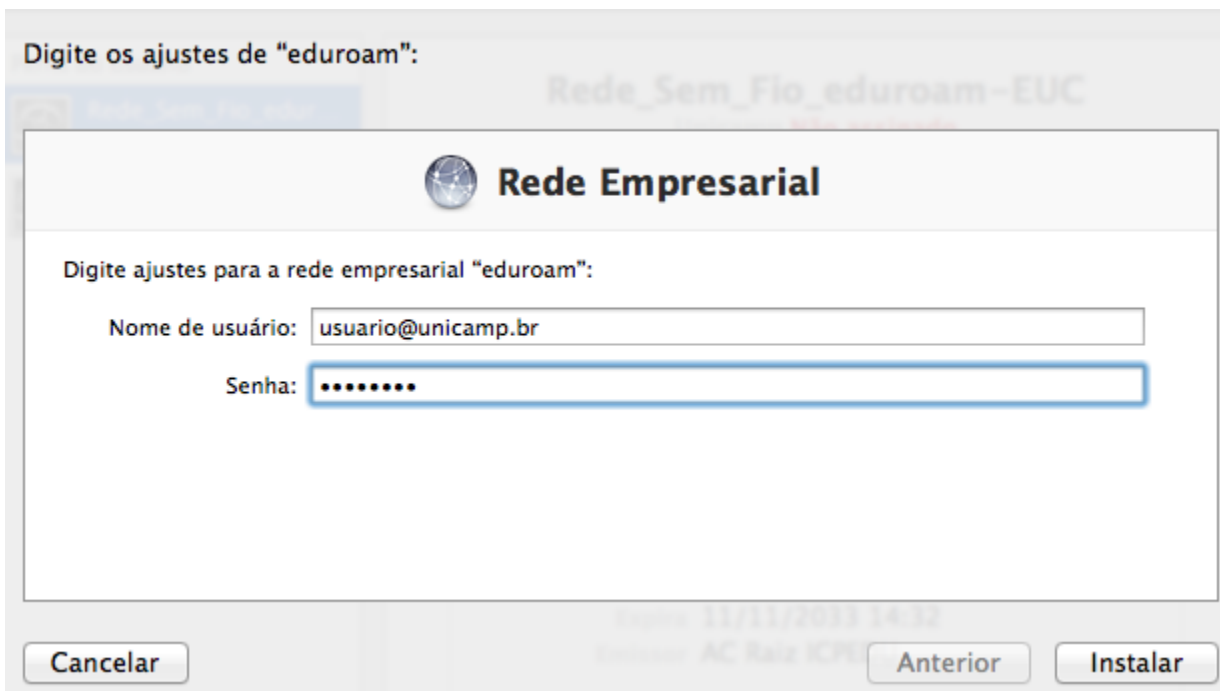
Digite os ajustes de "eduroam":

Rede_Sem_Fio_edur...

Rede_Sem_Fio_eduroam-EUC

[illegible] Não assinado

Rede Empresarial

Digite ajustes para a rede empresarial "eduroam":

Nome de usuário: usuario@unicamp.br

Senha: ••••••••

Expira 11/11/2033 14:32

Emissor AC Raiz ICPE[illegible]

Cancelar

Anterior

Instalar